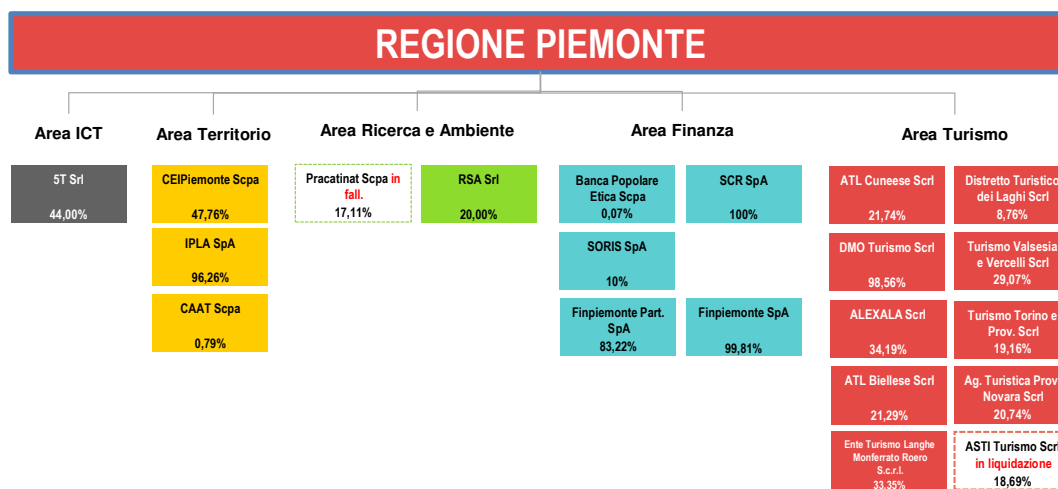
REGIONE PIEMONTE

Area ICT

5T Srl
44,00%

Area Territorio

CEIPiemonte Scpa
47,76%

IPLA SpA
96,26%

CAAT Scpa
0,79%

Area Ricerca e Ambiente

Pracatinat Scpa in fall.
17,11%

RSA Srl
20,00%

Area Finanza

Banca Popolare Etica Scpa
0,07%

SCR SpA
100%

SORIS SpA
10%

Finpiemonte Part. SpA
83,22%

Finpiemonte SpA
99,81%

Area Turismo

ATL Cuneese Scrl
21,74%

Distretto Turistico dei Laghi Scrl
8,76%

DMO Turismo Scrl
98,56%

Turismo Valsesia e Vercelli Scrl
29,07%

ALEXALA Scrl
34,19%

Turismo Torino e Prov. Scrl
19,16%

ATL Biellese Scrl
21,29%

Ag. Turistica Prov Novara Scrl
20,74%

Ente Turismo Langhe Monferrato Roero S.c.r.l.
33,35%

ASTI Turismo Scrl in liquidazione
18,69%